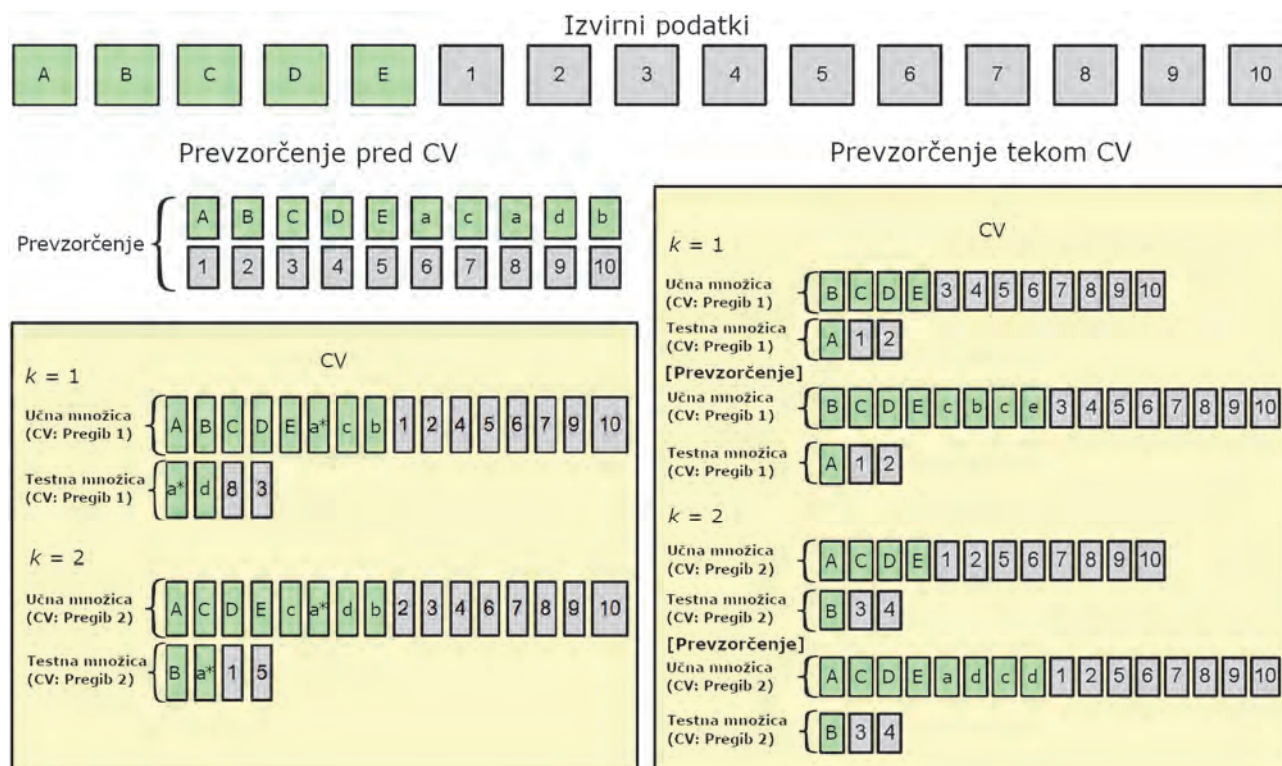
Izvirni podatki

A B C D E 1 2 3 4 5 6 7 8 9 10

Prevzorčenje pred CV

Prevzorčenje
A B C D E a c a d b
1 2 3 4 5 6 7 8 9 10

CV

$k = 1$

Učna množica (CV: Pregib 1)
A B C D E a* c b 1 2 4 5 6 7 9 10

Testna množica (CV: Pregib 1)
a* d 8 3

$k = 2$

Učna množica (CV: Pregib 2)
A C D E c a* d b 2 3 4 6 7 8 9 10

Testna množica (CV: Pregib 2)
B a* 1 5

Prevzorčenje tekom CV

CV

$k = 1$

Učna množica (CV: Pregib 1)
B C D E 3 4 5 6 7 8 9 10

Testna množica (CV: Pregib 1)
A 1 2

[Prevzorčenje]

Učna množica (CV: Pregib 1)
B C D E c b c e 3 4 5 6 7 8 9 10

Testna množica (CV: Pregib 1)
A 1 2

$k = 2$

Učna množica (CV: Pregib 2)
A C D E 1 2 5 6 7 8 9 10

Testna množica (CV: Pregib 2)
B 3 4

[Prevzorčenje]

Učna množica (CV: Pregib 2)
A C D E a d c d 1 2 5 6 7 8 9 10

Testna množica (CV: Pregib 2)
B 3 4